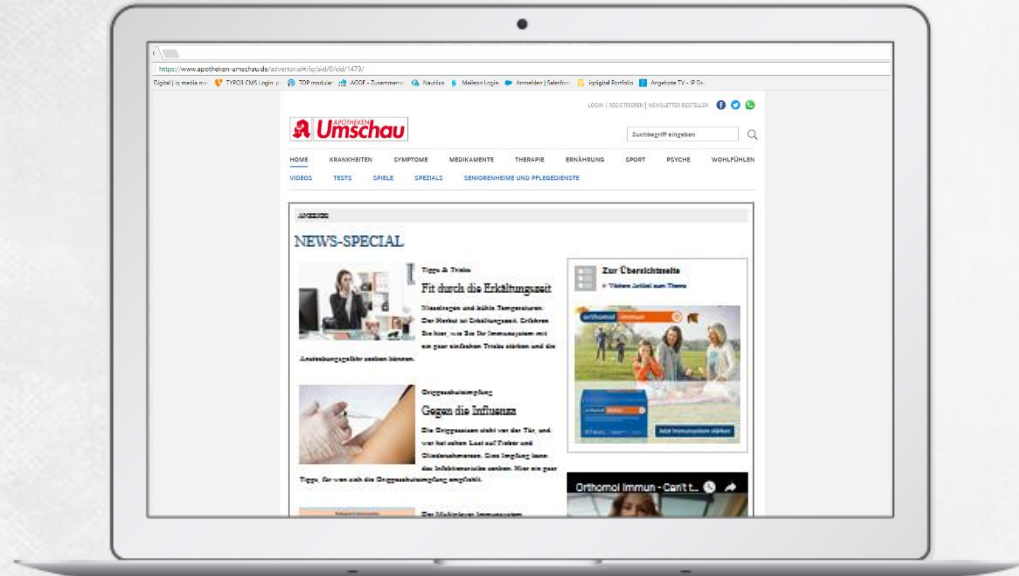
https://www.apotheken-umschau.de/advertorial#/ic/aid/0/cid/1479/

Digitel | ic media nv TYPO3 CMS Login TOP modular AGOF - Zusammen Nautilus Mailexa Login Anmelden | Salesforce ixyligital Portfolio Angebote TV - IP De

LOGIN | REGISTRIEREN | NEWSLETTER BESTELLEN

Umschau

Suchbegriff eingeben

HOME KRANKHEITEN SYMPTOME MEDIKAMENTE THERAPIE ERNÄHRUNG SPORT PSYCHE WOHLFÜHLEN

VIDEOS TESTS SPIELE SPEZIALS SENIORENHEIME UND PFLEGEDIENSTE

ANZEIGE

NEWS-SPECIAL

Tipps & Tricks

Fit durch die Erkältungszeit

Nasskragen und kühle Temperaturen: Der Herbst ist Erkältungszeit. Erfahren Sie hier, wie Sie Ihr Immunsystem mit ein paar einfachen Tricks stärken und die Ansteckungsgefahr senken können.

Grippeschutzimpfung

Gegen die Influenza

Die Grippesaison steht vor der Tür, und wer hat schon Lust auf Fieber und Gliederschmerzen. Eine Impfung kann das Infektionsrisiko senken. Hier ein paar Tipps, für wen sich die Grippeschutzimpfung empfiehlt.

Zur Übersichtsseite

Weitere Artikel zum Thema

orthomol immun

Jetzt Immunsystem stärken

Orthomol Immun - Can't t...

Das Multitalent Immunsystem

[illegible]